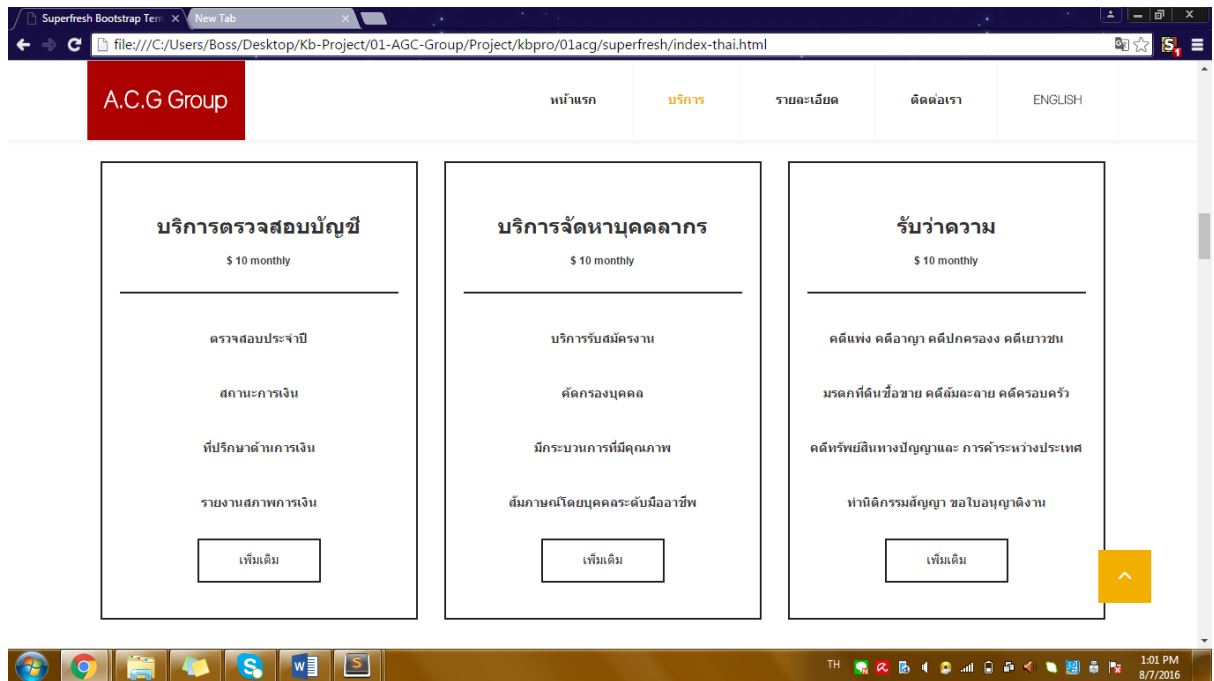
Superfresh Bootstrap Tem ×

New Tab ×

file:///C:/Users/Boss/Desktop/Kb-Project/01-AGC-Group/Project/kbpro/01acg/superfresh/index-thai.html

A.C.G Group

หน้าแรก

บริการ

รายละเอียด

ติดต่อเรา

ENGLISH

บริการตรวจสอบบัญชี

$ 10 monthly

ตรวจสอบประจำปี

สถานะการเงิน

ที่ปรึกษาด้านการเงิน

รายงานสภาพการเงิน

เพิ่มเติม

บริการจัดหาบุคคลากร

$ 10 monthly

บริการรับสมัครงาน

คัดกรองบุคคล

มีกระบวนการที่มีคุณภาพ

สัมภาษณ์โดยบุคคลระดับมืออาชีพ

เพิ่มเติม

รับว่าความ

$ 10 monthly

คดีแพ่ง คดีอาญา คดีปกครอง คดีเยาวชน

มรดกที่ดินซื้อขาย คดีล้มละลาย คดีครอบครัว

คดีทรัพย์สินทางปัญญาและ การค้าระหว่างประเทศ

ทำนิติกรรมสัญญา ขอใบอนุญาติงาน

เพิ่มเติม

TH

1:01 PM
8/7/2016